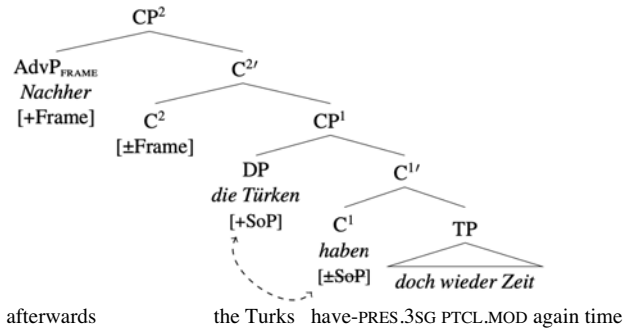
$CP^2$

$AdvP_{FRAME}$ *Nachher* [+Frame]

$C^{2\prime}$

$C^2$ [±Frame]

$CP^1$

DP *die Türken* [+SoP]

$C^{1\prime}$

$C^1$ *haben* [±SoP]

TP *doch wieder Zeit*

afterwards the Turks have-PRES.3SG PTCL.MOD again time